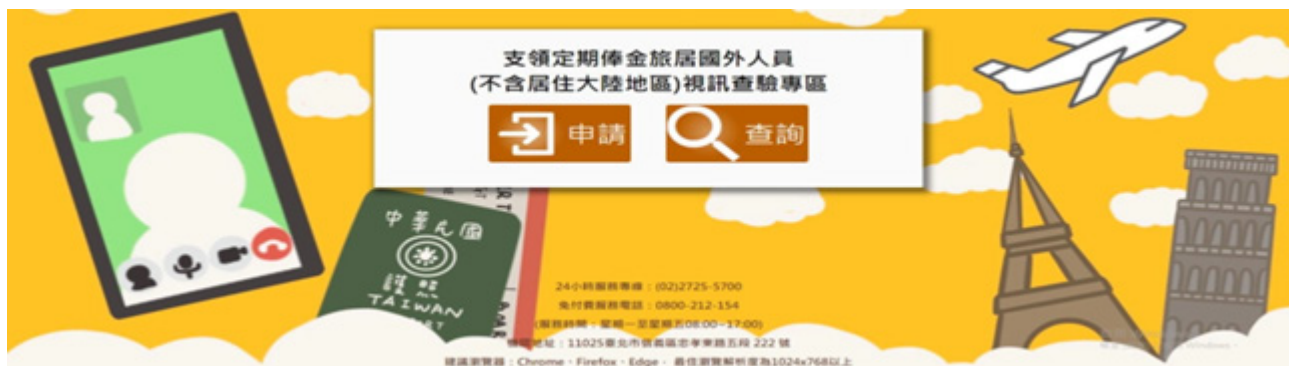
支領定期俸金旅居國外人員
(不含居住大陸地區)視訊查驗專區

申請

查詢

中華民國
護照
TAIWAN

24小時服務專線：(02)2725-5700
免付費服務電話：0800-212-154
(服務時間：星期一至星期五08:00~17:00)
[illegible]地址：11025臺北市信義區忠孝東路五段 222 號
建議瀏覽器：Chrome、Firefox、Edge，最佳瀏覽解析度為1024x768以上